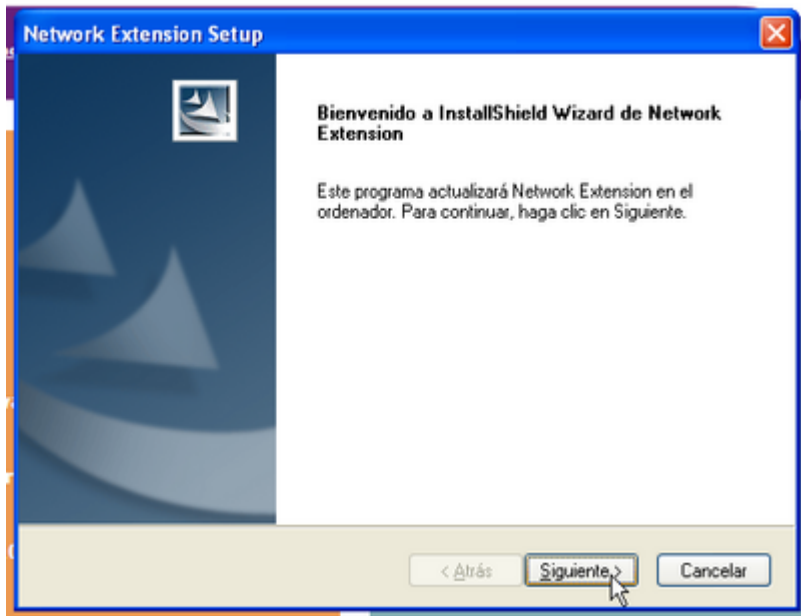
Network Extension Setup

Bienvenido a InstallShield Wizard de Network Extension

Este programa actualizará Network Extension en el ordenador. Para continuar, haga clic en Siguiente.

< Atrás

Siguiente >

Cancelar